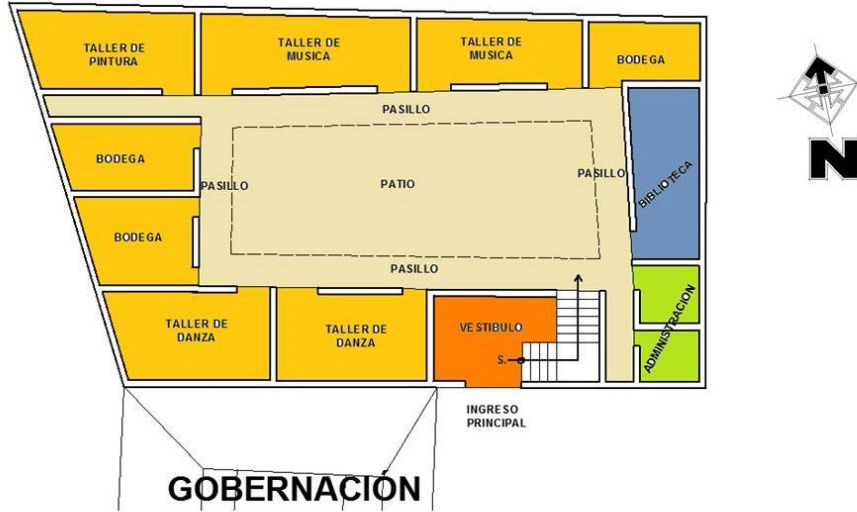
TALLER DE PINTURA

TALLER DE MUSICA

TALLER DE MUSICA

BODEGA

N

PASILLO

BODEGA

PASILLO

PATIO

PASILLO

BIBLIOTECA

BODEGA

PASILLO

TALLER DE DANZA

TALLER DE DANZA

VESTIBULO

S.

ADMINISTRACION

INGRESO PRINCIPAL

GOBERNACIÓN